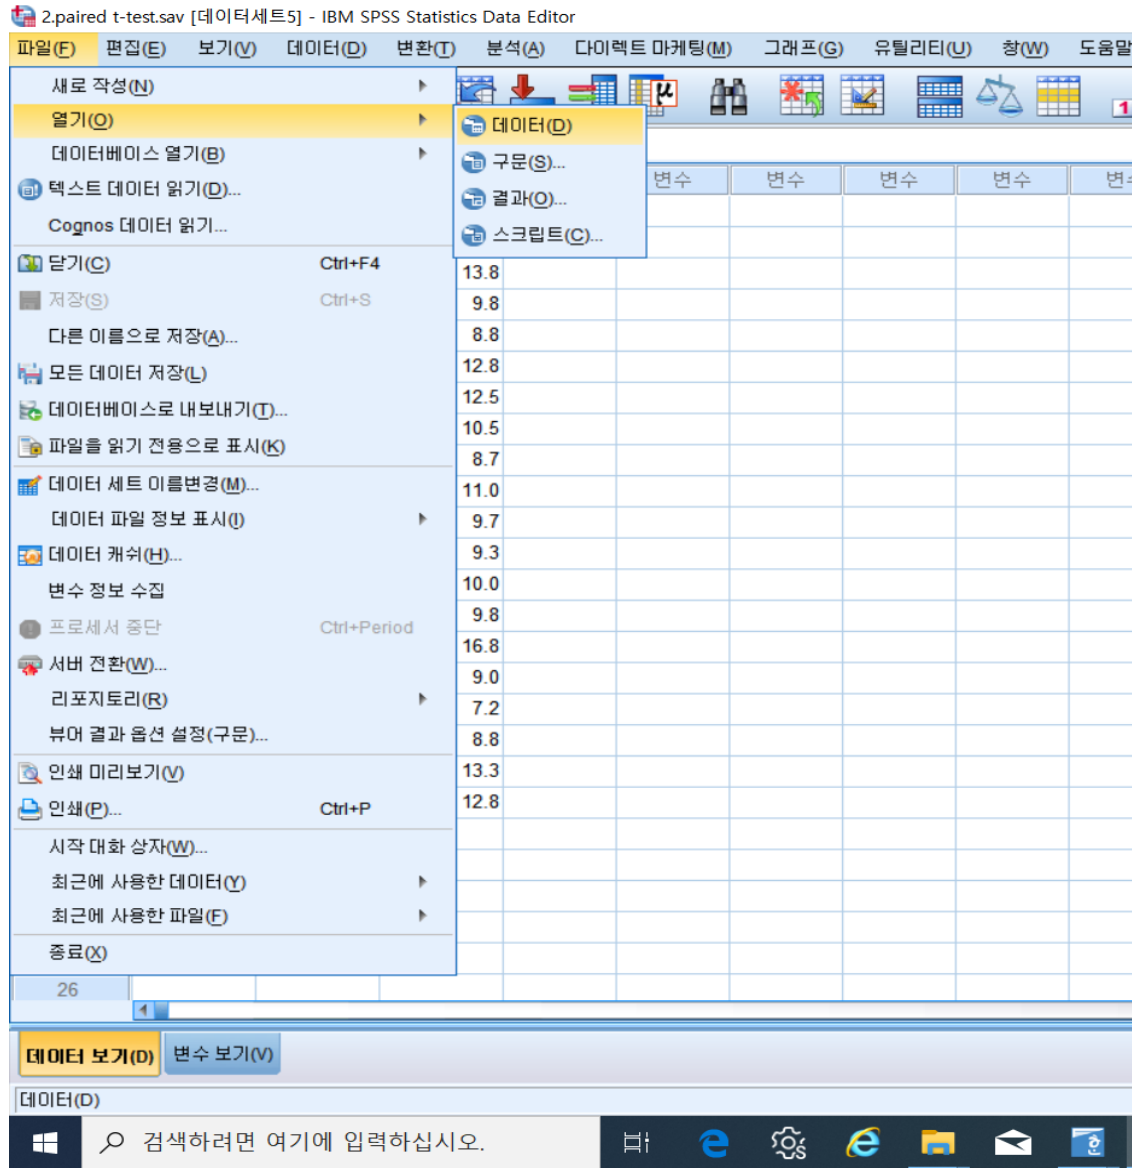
2.paired t-test.sav [데이터세트5] - IBM SPSS Statistics Data Editor

파일(F) 편집(E) 보기(V) 데이터(D) 변환(T) 분석(A) 다이렉트 마케팅(M) 그래프(G) 유틸리티(U) 창(W) 도움말

새로 작성(N)
열기(O)
데이터베이스 열기(B)
텍스트 데이터 읽기(D)...
Cognos 데이터 읽기...
닫기(C) Ctrl+F4
저장(S) Ctrl+S
다른 이름으로 저장(A)...
모든 데이터 저장(L)
데이터베이스로 내보내기(T)...
파일을 읽기 전용으로 표시(K)
데이터 세트 이름변경(M)...
데이터 파일 정보 표시(I)
데이터 캐쉬(H)...
변수 정보 수집
프로세서 중단 Ctrl+Period
서버 전환(W)...
리포지토리(R)
뷰어 결과 옵션 설정(구문)...
인쇄 미리보기(V)
인쇄(P)... Ctrl+P
시작 대화 상자(W)...
최근에 사용한 데이터(Y)
최근에 사용한 파일(F)
종료(X)

데이터(D)
구문(S)...
결과(O)...
스크립트(C)...

변수 변수 변수 변수 변

13.8
9.8
8.8
12.8
12.5
10.5
8.7
11.0
9.7
9.3
10.0
9.8
16.8
9.0
7.2
8.8
13.3
12.8

26

데이터 보기(D) 변수 보기(V)

데이터(D)

검색하려면 여기에 입력하십시오.